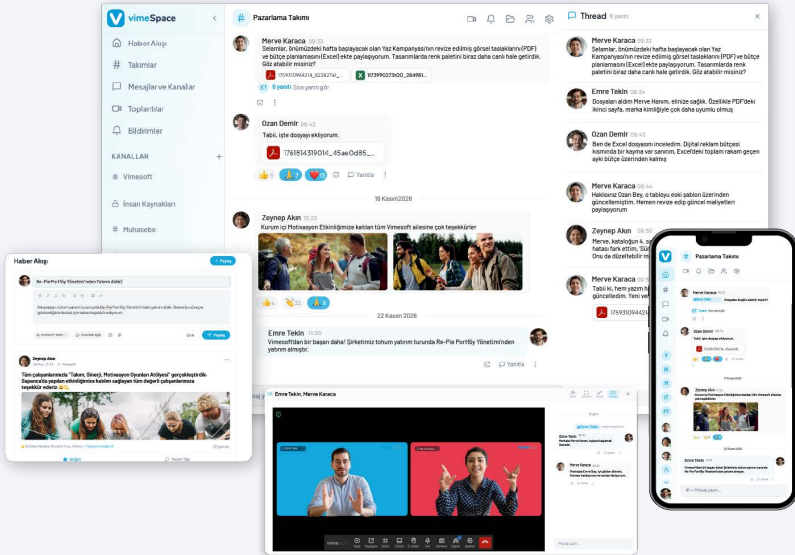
vimeSpace

Haber Akışı
Takımlar
Mesajlar ve Kanallar
Toplantılar
Bildirimler

KANALLAR
Vimesoft
İnsan Kaynakları
Muhasebe

Pazarlama Takımı

Merve Karaca 09:33
Selamlar, önümüzdeki hafta başlayacak olan Yaz Kampanyası'nın revize edilmiş görsel taslaklarını (PDF) ve bütçe planlamasını (Excel) ekte paylaşıyorum. Tasarımlarda renk paletini biraz daha canlı hale getirdik. Göz atabilir misiniz?
1759310964218_822827al...
1873990273000_264981...
6 yanıt Son yanıt gör

Ozan Demir 09:43
Tabii, işte dosyayı ekliyorum.
1761814319014_45ae0d85...
5 7 3 Yanıtla

18 Kasım 2026

Zeynep Akın 10:33
Kurum içi Motivasyon Etkinliğimize katılan tüm Vimesoft ailesine çok teşekkürler!
4 5 8

22 Kasım 2026

Emre Tekin 10:00
Vimesoft'dan bir başarı daha! Şirketimiz tohum yatırım turunda Re-Pie Portföy Yönetimi'nden yatırım almıştır.
Yanıtla

Thread 6 yanıt

Merve Karaca 09:33
Selamlar, önümüzdeki hafta başlayacak olan Yaz Kampanyası'nın revize edilmiş görsel taslaklarını (PDF) ve bütçe planlamasını (Excel) ekte paylaşıyorum. Tasarımlarda renk paletini biraz daha canlı hale getirdik. Göz atabilir misiniz?

Emre Tekin 09:34
Dosyaları aldım Merve Hanım, elinize sağlık. Özellikle PDF'deki ikinci sayfa, marka kimliğiyle çok daha uyumlu olmuş.

Ozan Demir 09:43
Ben de Excel dosyasını inceledim. Dijital reklam bütçesi kısmında bir kayma var sanırım, Excel'deki toplam rakam geçen ayki bütçe üzerinden kalmış

Merve Karaca 09:44
Haklısınız Ozan Bey, o tabloyu eski şablon üzerinden güncellemiştim. Hemen revize edip güncel maliyetleri paylaşıyorum

Emre Tekin
Merve, katalogun 4. sa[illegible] hatası fark ettim, 'Sü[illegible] Onu da düzeltebilir m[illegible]

Merve Karaca
Tabii ki, hem yazım h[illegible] güncellendi. Yeni ve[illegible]
175931096442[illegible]

Haber Akışı
Paylaş
Re-Pie Portföy Yönetimi'nden Yatırım Aldık!
Zeynep Akın
Tüm çalışanlarımızla "Takım, Sinerji, Motivasyon Oyunları Atölyesi" gerçekleştirdik- Sapanca'da yapılan etkinliğimize katılım sağlayan tüm değerli çalışanlarımıza teşekkür ederiz

Emre Tekin, Merve Karaca

Pazarlama Takımı
Merve Karaca
Ozan Demir
Zeynep Akın
Emre Tekin
Mesaj yazın...